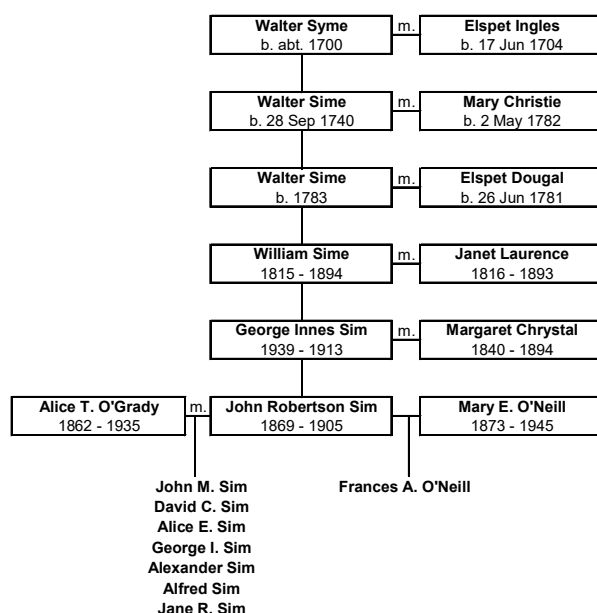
Walter Syme
b. abt. 1700
m.
Elspet Ingles
b. 17 Jun 1704

Walter Sime
b. 28 Sep 1740
m.
Mary Christie
b. 2 May 1782

Walter Sime
b. 1783
m.
Elspet Dougal
b. 26 Jun 1781

William Sime
1815 - 1894
m.
Janet Laurence
1816 - 1893

George Innes Sim
1939 - 1913
m.
Margaret Chrystal
1840 - 1894

Alice T. O'Grady
1862 - 1935
m.
John Robertson Sim
1869 - 1905
Mary E. O'Neill
1873 - 1945

John M. Sim
David C. Sim
Alice E. Sim
George I. Sim
Alexander Sim
Alfred Sim
Jane R. Sim

Frances A. O'Neill